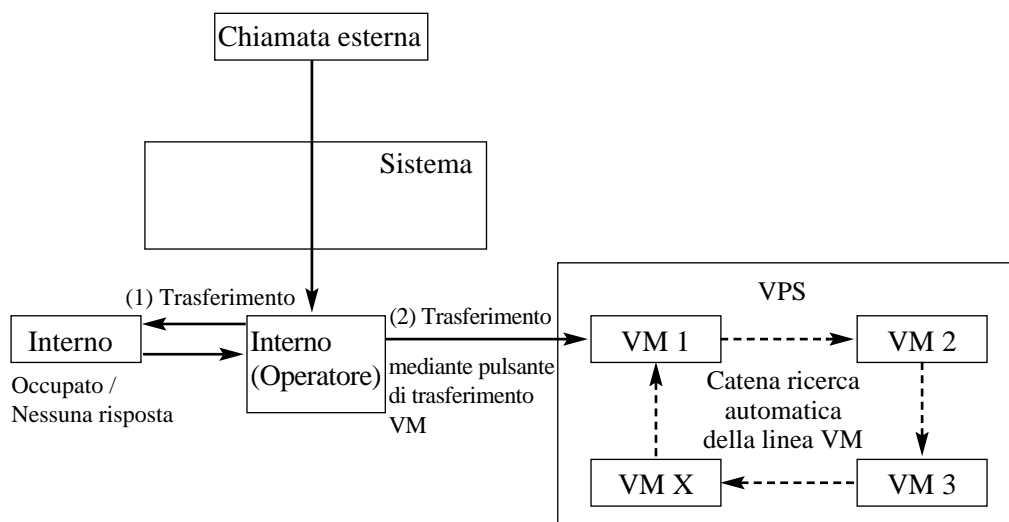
Chiamata esterna

Sistema

(1) Trasferimento

Interno

Occupato / Nessuna risposta

Interno (Operatore)

(2) Trasferimento

mediante pulsante di trasferimento VM

VPS

VM 1

VM 2

Catena ricerca automatica della linea VM

VM X

VM 3